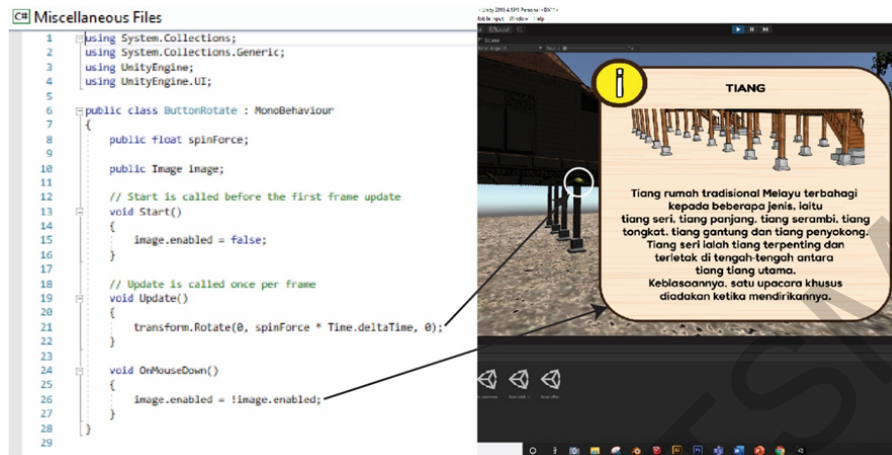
C# Miscellaneous Files

1 using System.Collections;
2 using System.Collections.Generic;
3 using UnityEngine;
4 using UnityEngine.UI;
5
6 public class ButtonRotate : MonoBehaviour
7 {
8 public float spinForce;
9
10 public Image image;
11
12 // Start is called before the first frame update
13 void Start()
14 {
15 image.enabled = false;
16 }
17
18 // Update is called once per frame
19 void Update()
20 {
21 transform.Rotate(0, spinForce * Time.deltaTime, 0);
22 }
23
24 void OnMouseDown()
25 {
26 image.enabled = !image.enabled;
27 }
28 }
29

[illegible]

TIANG

Tiang rumah tradisional Melayu terbahagi kepada beberapa jenis, iaitu tiang seri, tiang panjang, tiang serambi, tiang tongkat, tiang gantung dan tiang penyokong. Tiang seri ialah tiang terpenting dan terletak di tengah-tengah antara tiang tiang utama. Keblasaannya, satu upacara khusus diadakan ketika mendirikannya.